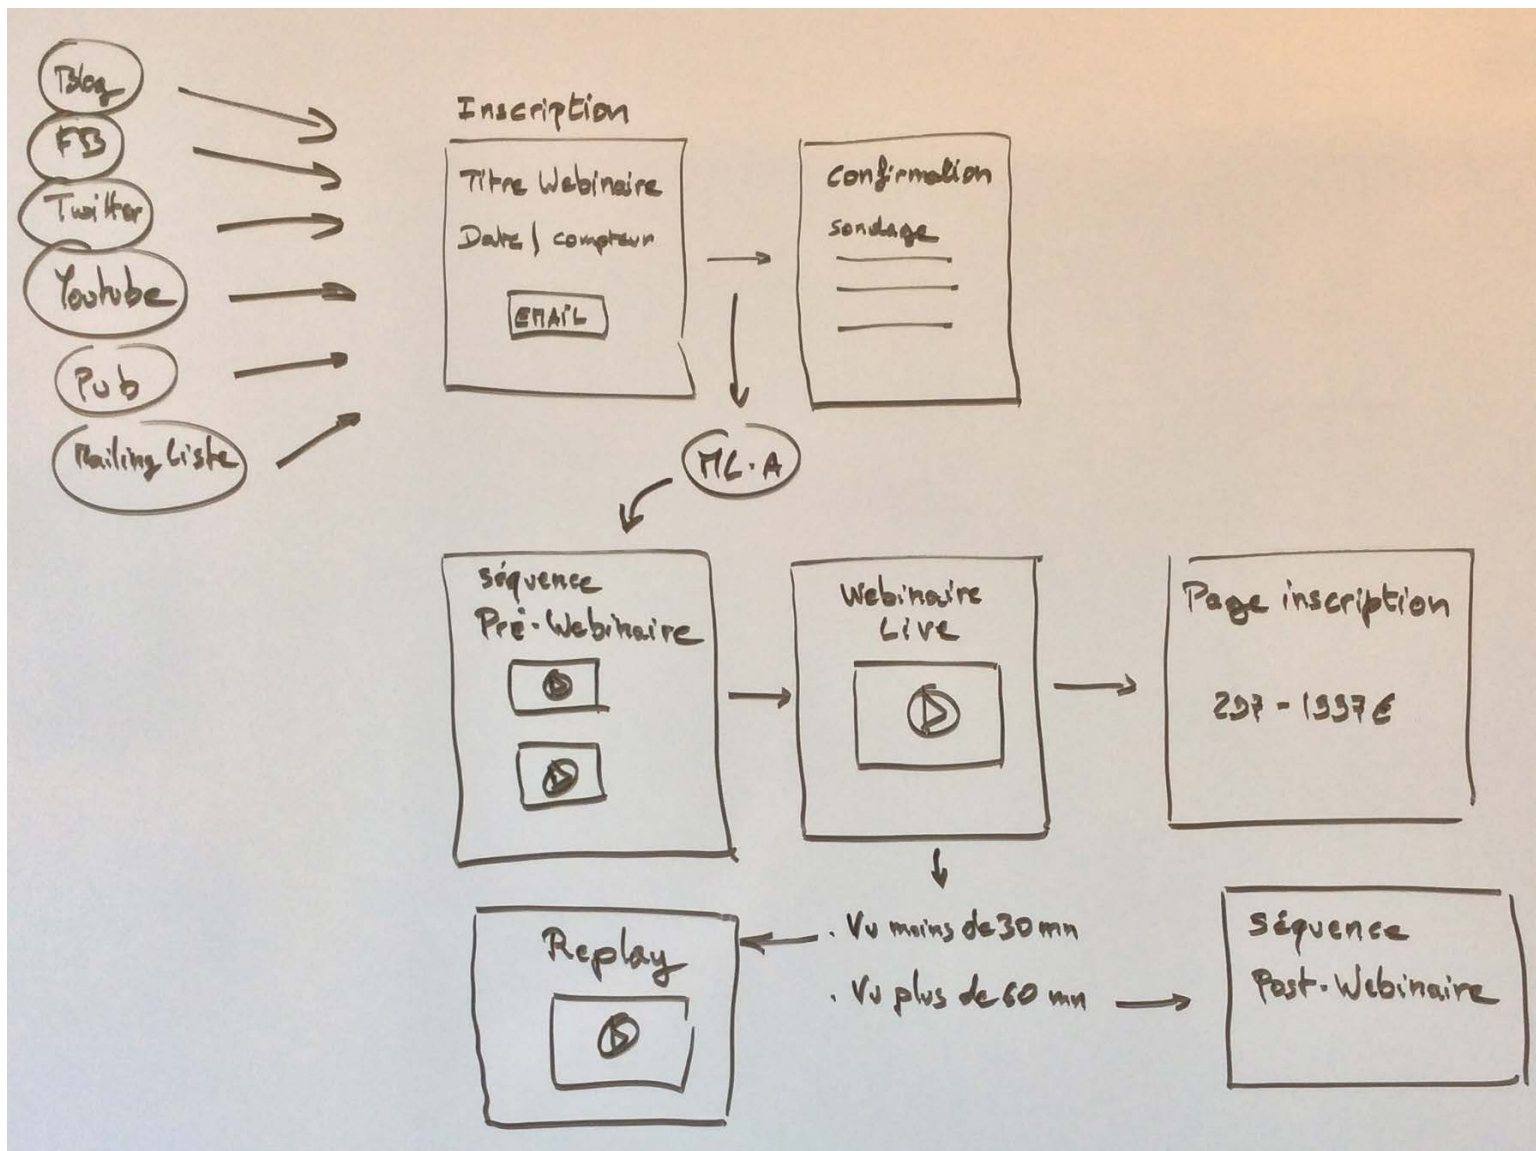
Blog
FB
Twitter
Youtube
Pub
Mailing Liste

Inscription

Titre Webinaire
Date | compteur
EMAIL

Confirmation
Sondage

ML·A

Séquence Pré-Webinaire

Webinaire Live

Page inscription
297 - 1997 €

Replay

. Vu moins de 30 mn
. Vu plus de 60 mn

Séquence Post-Webinaire